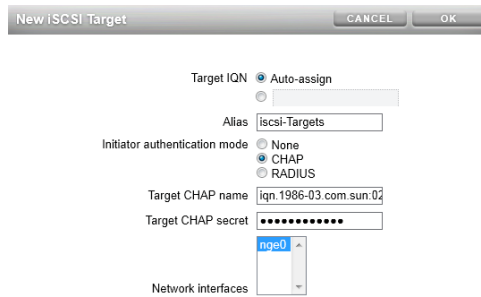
New iSCSI Target

CANCEL OK

Target IQN Auto-assign

Alias iscsi-Targets

Initiator authentication mode None CHAP RADIUS

Target CHAP name iqn.1986-03.com.sun:02

Target CHAP secret ●●●●●●●●●●●●

nge0

Network interfaces